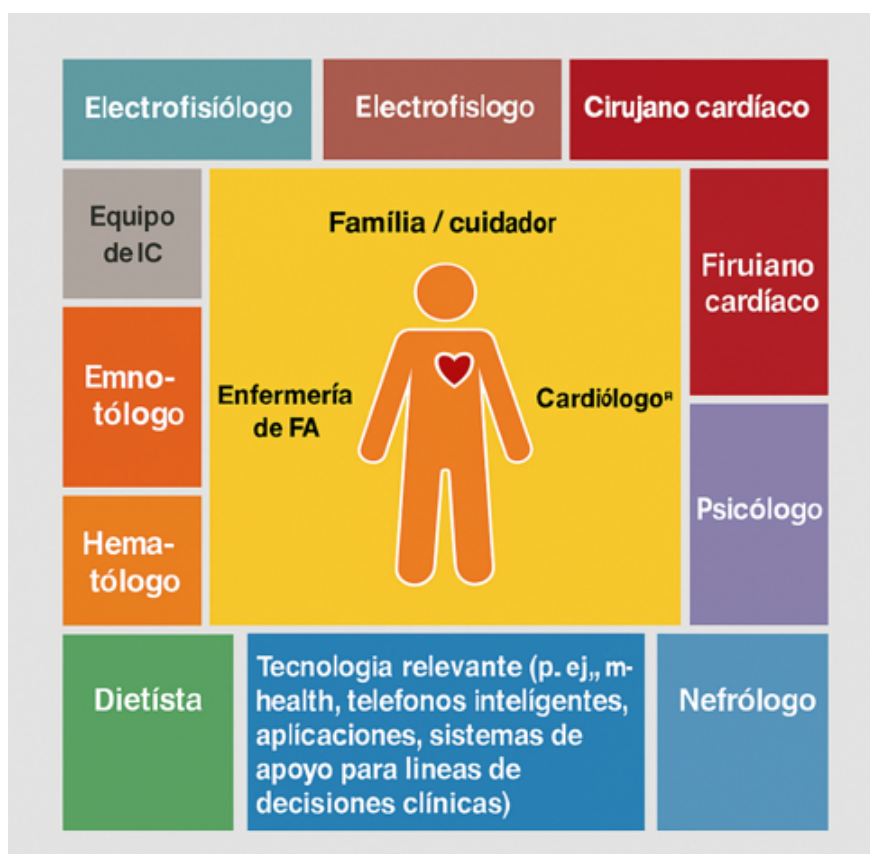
Electrofisiólogo

Electrofislogo

Cirujano cardíaco

Equipo de IC

Família / cuidador

Firuiano cardíaco

Emno-tólogo

Enfermería de FA

Cardiólogo$^{R}$

Psicólogo

Hema-tólogo

Dietísta

Tecnologia relevante (p. ej„ m-health, telefonos intelígentes, aplícaciones, sistemas de apoyo para lineas de decisiones clínicas)

Nefrólogo